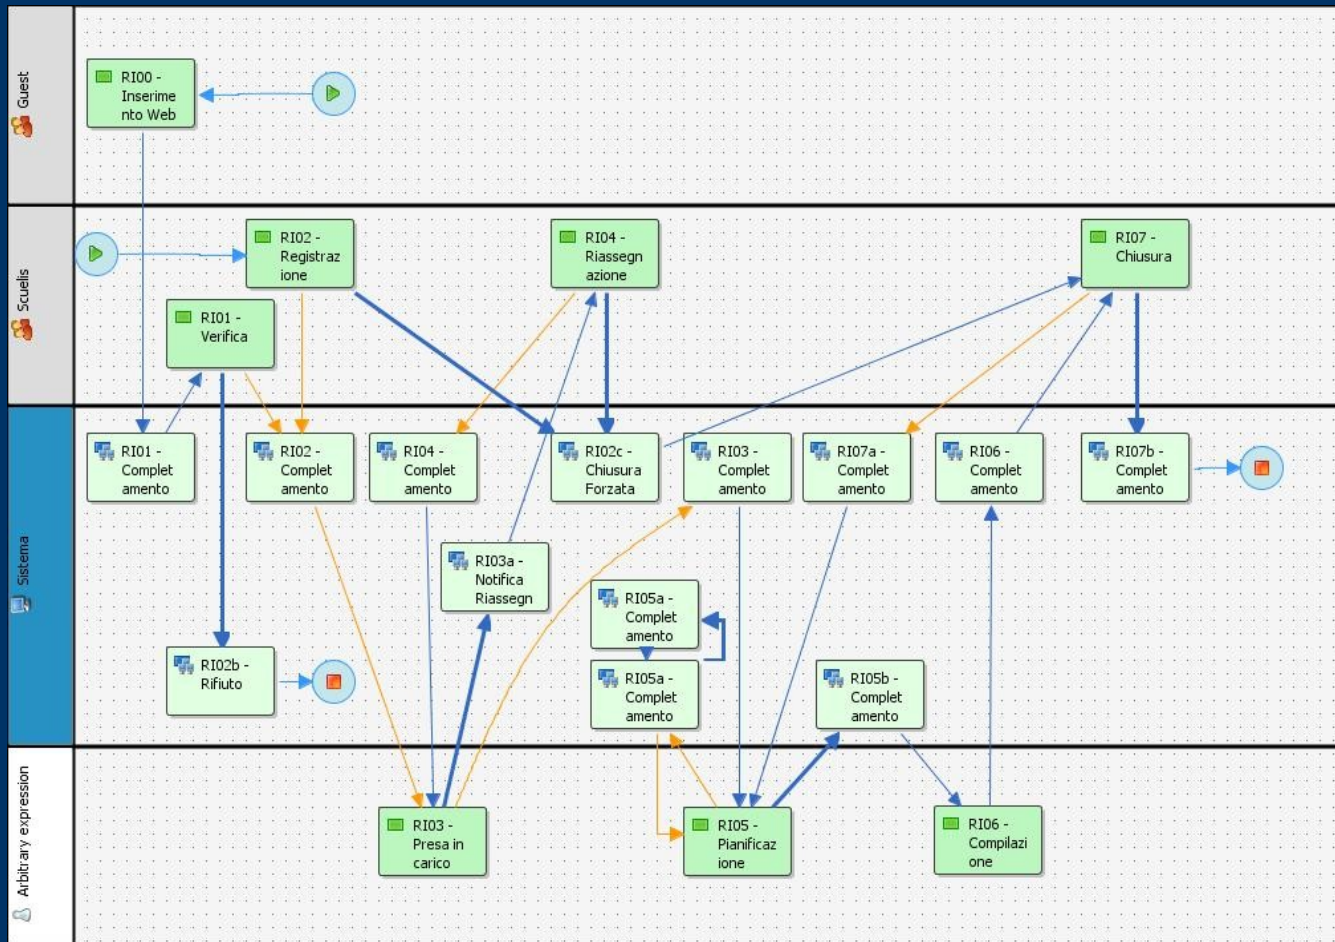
Guest

RI00 - Inserimento Web

Scuelis

RI02 - Registrazione

RI04 - Riassegnazione

RI07 - Chiusura

RI01 - Verifica

Sistema

RI01 - Completamento

RI02 - Completamento

RI04 - Completamento

RI02c - Chiusura Forzata

RI03 - Completamento

RI07a - Completamento

RI06 - Completamento

RI07b - Completamento

RI03a - Notifica Riassegn

RI05a - Completamento

RI02b - Rifiuto

RI05a - Completamento

RI05b - Completamento

Arbitrary expression

RI03 - Presa in carico

RI05 - Pianificazione

RI06 - Compilazione